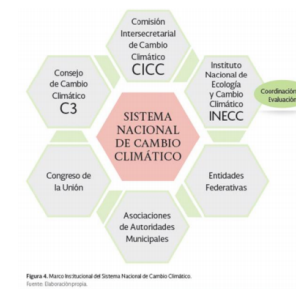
Comisión Intersecretarial de Cambio Climático
CICC

Consejo de Cambio Climático
C3

Instituto Nacional de Ecología y Cambio Climático
INECC

Coordinación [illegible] Evaluación

SISTEMA NACIONAL DE CAMBIO CLIMÁTICO

Congreso de la Unión

Entidades Federativas

Asociaciones de Autoridades Municipales

Figura 4. Marco Institucional del Sistema Nacional de Cambio Climático.
Fuente: Elaboración propia.